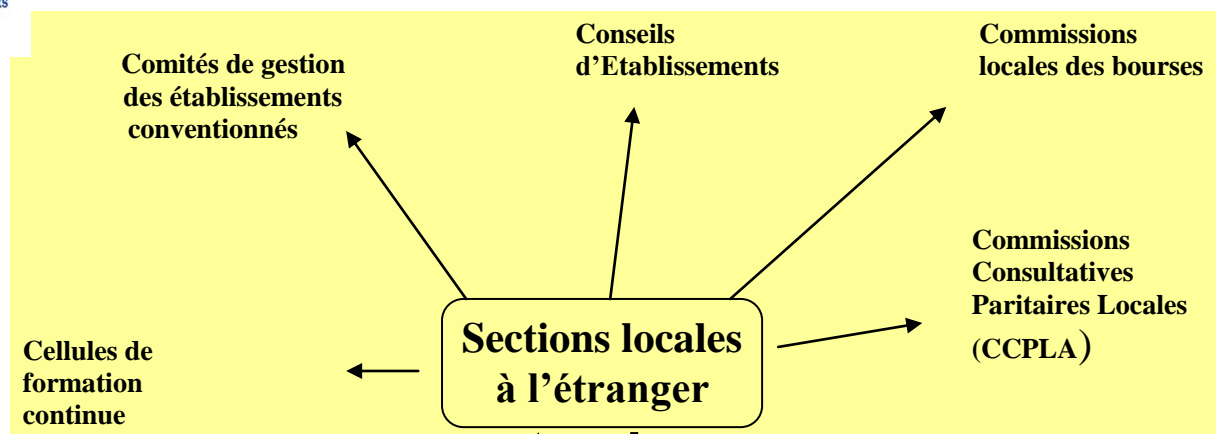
Comités de gestion des établissements conventionnés

Conseils d'Etablissements

Commissions locales des bourses

Commissions Consultatives Paritaires Locales (CCPLA)

Sections locales à l'étranger

Cellules de formation continue